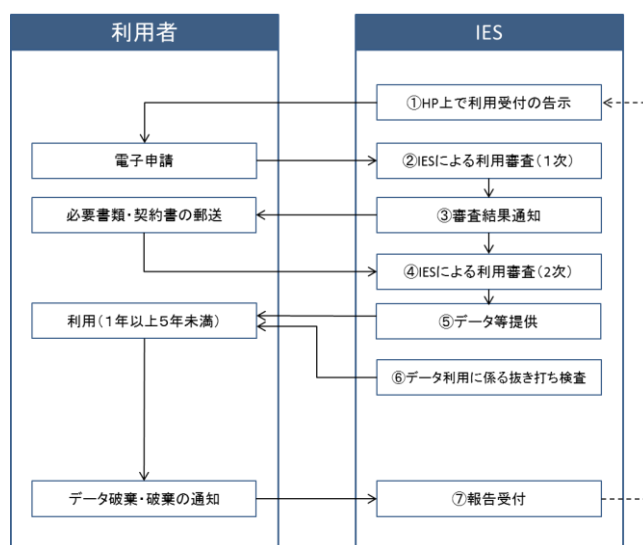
利用者

IES

①HP上で利用受付の告示

電子申請

②IESによる利用審査（1次）

必要書類・契約書の郵送

③審査結果通知

④IESによる利用審査（2次）

利用（1年以上5年未満）

⑤データ等提供

⑥データ利用に係る抜き打ち検査

データ破棄・破棄の通知

⑦報告受付